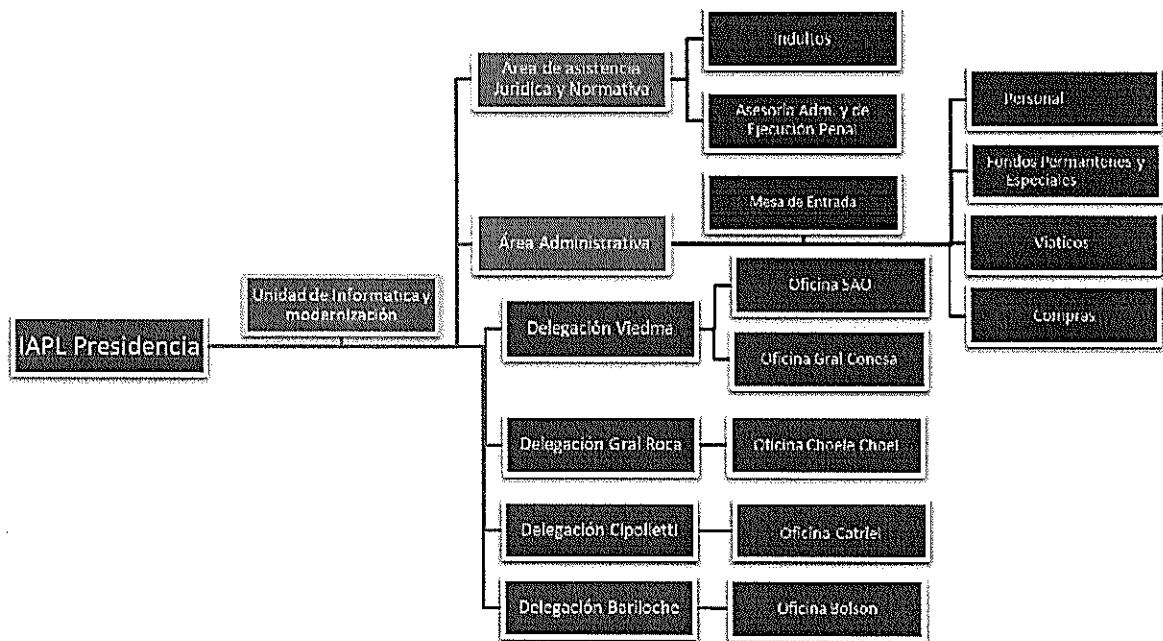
IAPL Presidencia

Unidad de Informatica y modernización

Área de asistencia Juridica y Normativo

Indultos

Asesoria Adm. y de Ejecución Penal

Área Administrativa

Mesa de Entrada

Personal

Fondos Permanentes y Especiales

Viaticos

Compras

Delegación Viedma

Oficina SAO

Oficina Gral Conesa

Delegación Gral Roca

Oficina Choele Choel

Delegación Cipolletti

Oficina Catriel

Delegación Bariloche

Oficina Bolson